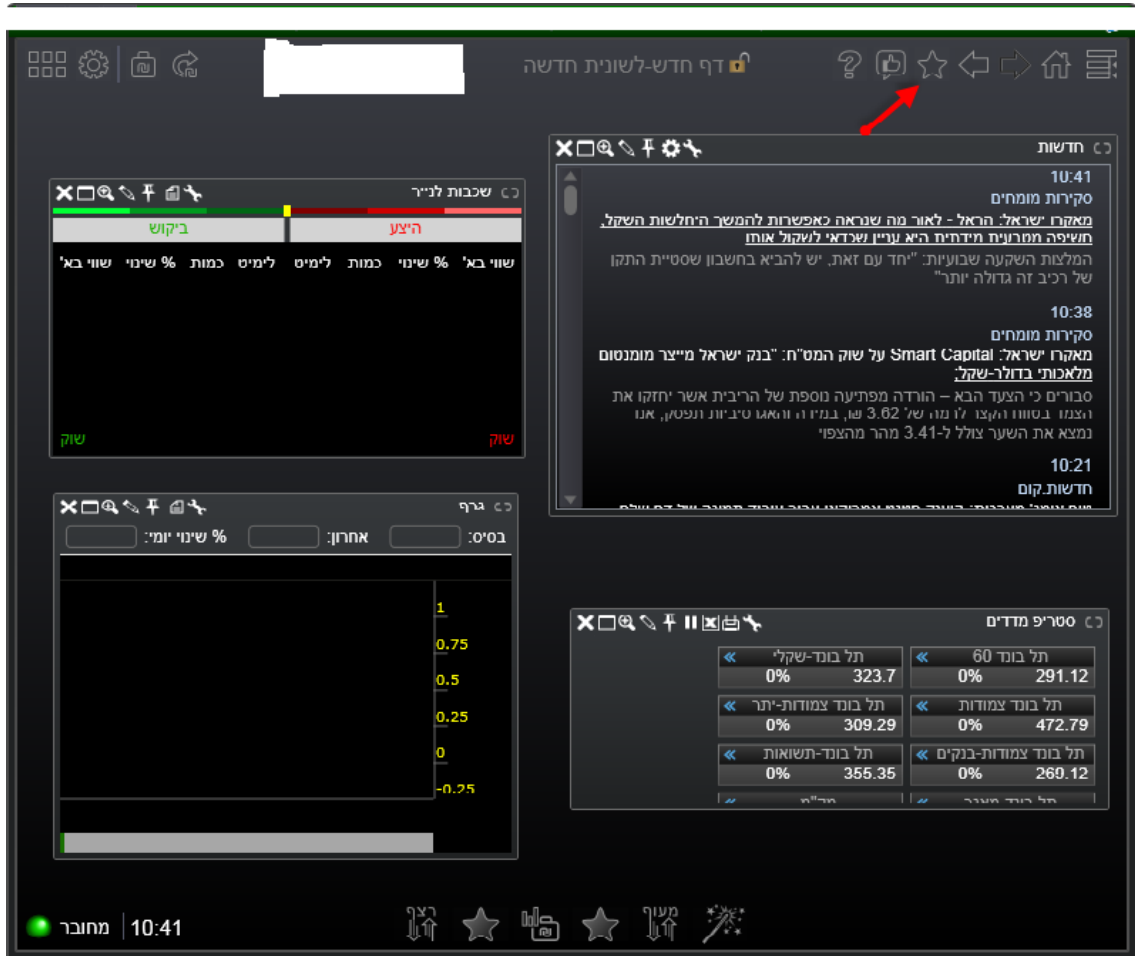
דף חדש-לשונית חדשה

חדשות

10:41
סקירות מומחים
מאקרו ישראל: הראל - לאור מה שנראה כאפשרות להמשך היחלשות השקל, חשיפה ממרונית מידתית היא עדיין שכדאי לשקול אותו
המלצות השקעה שבועיות: "יחד עם זאת, יש להביא בחשבון שסטיית התקן של רכיב זה גדולה יותר"

10:38
סקירות מומחים
מאקרו ישראל: Smart Capital על שוק המט"ח: "בנק ישראל מייצר מומנטום מלאכותי בדולר-שקל;
סבורים כי הצעד הבא – הורדה מפתיעה נוספת של הריבית אשר יחזקו את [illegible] 3.62 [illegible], אנו נמצא את השער צולל ל-3.41 מהר מהצפוי

10:21
חדשות.קום
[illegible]

שכבות לנייר

| היצע | ביקוש |
|---|---|

שווי בא' | % שינוי | כמות | לימיט | לימיט | כמות | % שינוי | שווי בא'

שוק
שוק

גרף
בסיס: אחרון: % שינוי יומי:
1
0.75
0.5
0.25
0
-0.25

סטריפ מדדים

| תל בונד 60 | תל בונד-שקלי |
|---|---|
| 0% 291.12 | 0% 323.7 |
| תל בונד צמודות | תל בונד צמודות-יתר |
| 0% 472.79 | 0% 309.29 |
| תל בונד צמודות-בנקים | תל בונד-תשואות |
| 0% 260.12 | 0% 355.35 |
| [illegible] | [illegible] |

מחובר 10:41
רצף
מעוף